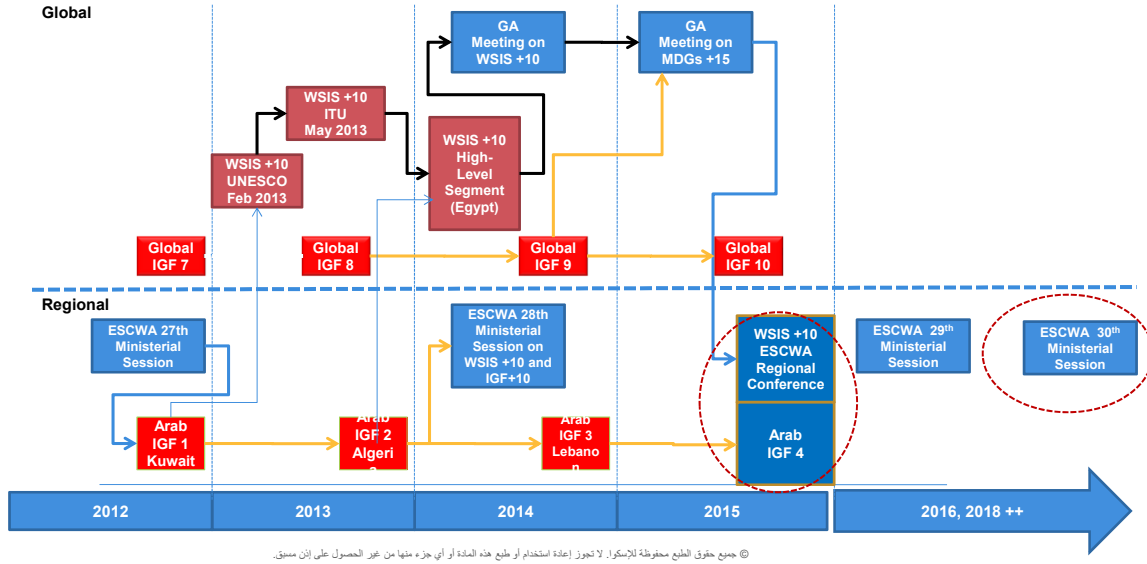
Global

GA Meeting on WSIS +10

GA Meeting on MDGs +15

WSIS +10 ITU May 2013

WSIS +10 UNESCO Feb 2013

WSIS +10 High-Level Segment (Egypt)

Global IGF 7

Global IGF 8

Global IGF 9

Global IGF 10

Regional

ESCWA 27th Ministerial Session

ESCWA 28th Ministerial Session on WSIS +10 and IGF+10

WSIS +10 ESCWA Regional Conference

ESCWA 29th Ministerial Session

ESCWA 30th Ministerial Session

Arab IGF 1 Kuwait

Arab IGF 2 Algeria

Arab IGF 3 Lebanon

Arab IGF 4

2012

2013

2014

2015

2016, 2018 ++

© جميع حقوق الطبع محفوظة للإسكوا. لا تجوز إعادة استخدام أو طبع هذه المادة أو أي جزء منها من غير الحصول على إذن مسبق.